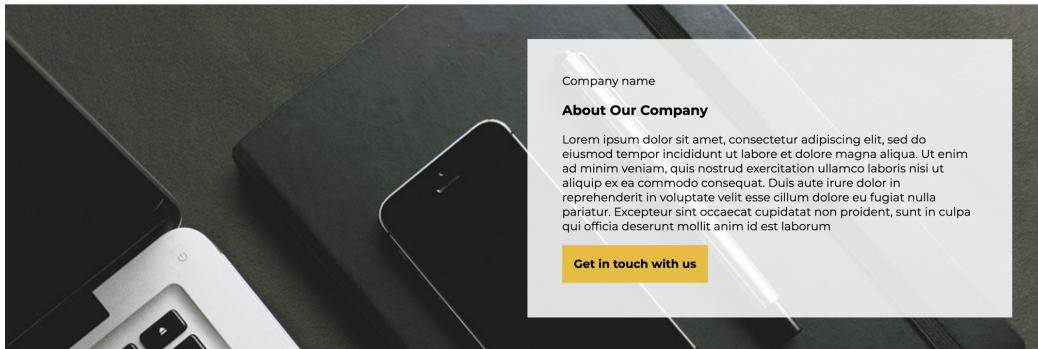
Company name

About Our Company

Lorem ipsum dolor sit amet, consectetur adipiscing elit, sed do eiusmod tempor incididunt ut labore et dolore magna aliqua. Ut enim ad minim veniam, quis nostrud exercitation ullamco laboris nisi ut aliquip ex ea commodo consequat. Duis aute irure dolor in reprehenderit in voluptate velit esse cillum dolore eu fugiat nulla pariatur. Excepteur sint occaecat cupidatat non proident, sunt in culpa qui officia deserunt mollit anim id est laborum

Get in touch with us